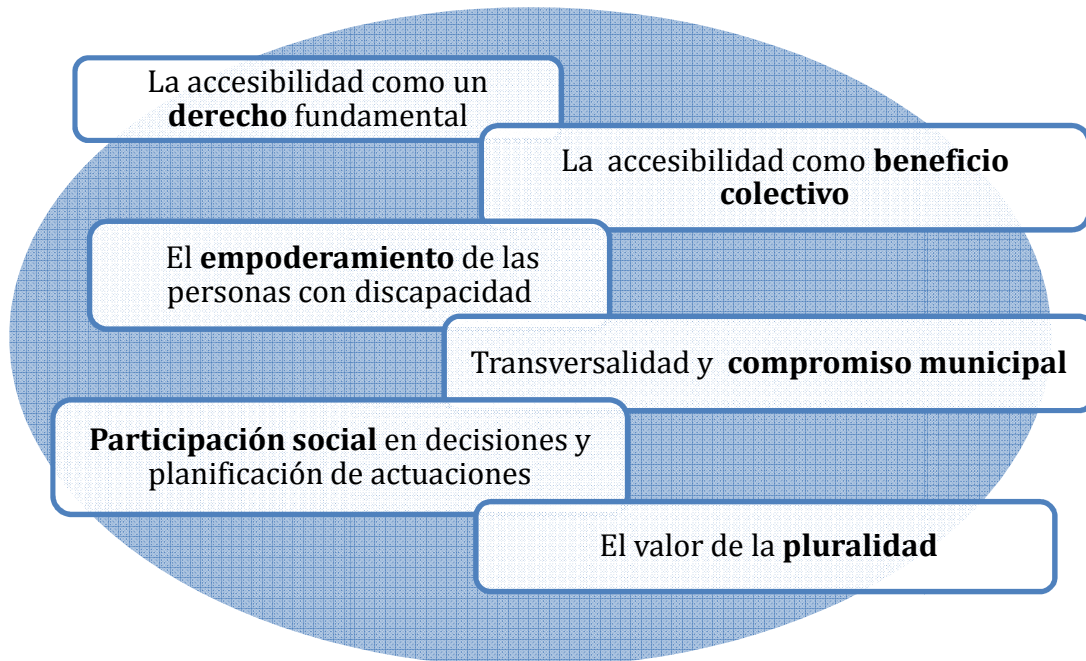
La accesibilidad como un **derecho** fundamental

La accesibilidad como **beneficio colectivo**

El **empoderamiento** de las personas con discapacidad

Transversalidad y **compromiso municipal**

**Participación social** en decisiones y planificación de actuaciones

El valor de la **pluralidad**